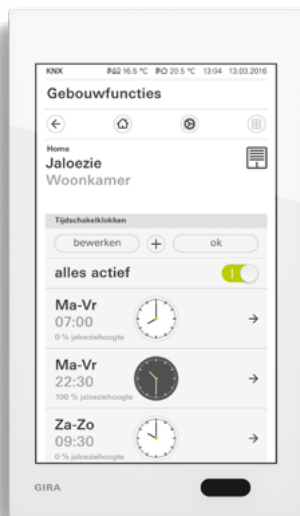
KNX 16.5 °C 20.5 °C 13:04 13.03.2016

Gebouwfuncties

Home
Jaloezie
Woonkamer

Tijdschakelklokken

bewerken + ok

alles actief

Ma-Vr
07:00
0 % jaloeziehoogte

Ma-Vr
22:30
100 % jaloeziehoogte

Za-Zo
09:30
0 % jaloeziehoogte

GIRA